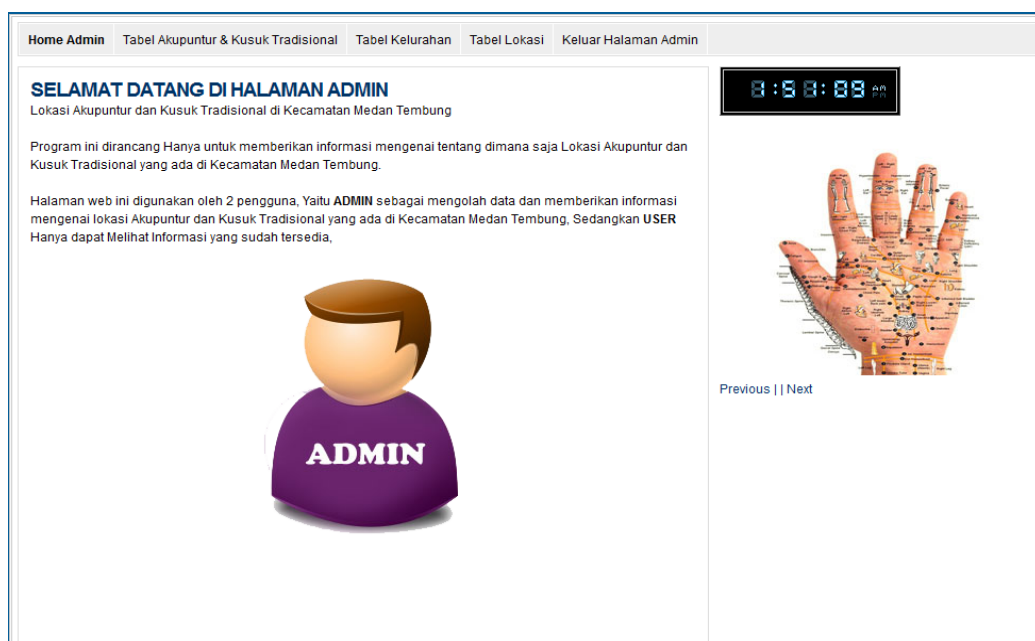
Home Admin Tabel Akupuntur & Kusuk Tradisional Tabel Kelurahan Tabel Lokasi Keluar Halaman Admin

SELAMAT DATANG DI HALAMAN ADMIN
Lokasi Akupuntur dan Kusuk Tradisional di Kecamatan Medan Tembung

Program ini dirancang Hanya untuk memberikan informasi mengenai tentang dimana saja Lokasi Akupuntur dan Kusuk Tradisional yang ada di Kecamatan Medan Tembung.

Halaman web ini digunakan oleh 2 pengguna, Yaitu **ADMIN** sebagai mengolah data dan memberikan informasi mengenai lokasi Akupuntur dan Kusuk Tradisional yang ada di Kecamatan Medan Tembung, Sedangkan **USER** Hanya dapat Melihat Informasi yang sudah tersedia,

ADMIN

8:58:09 AM PM

Previous | | Next